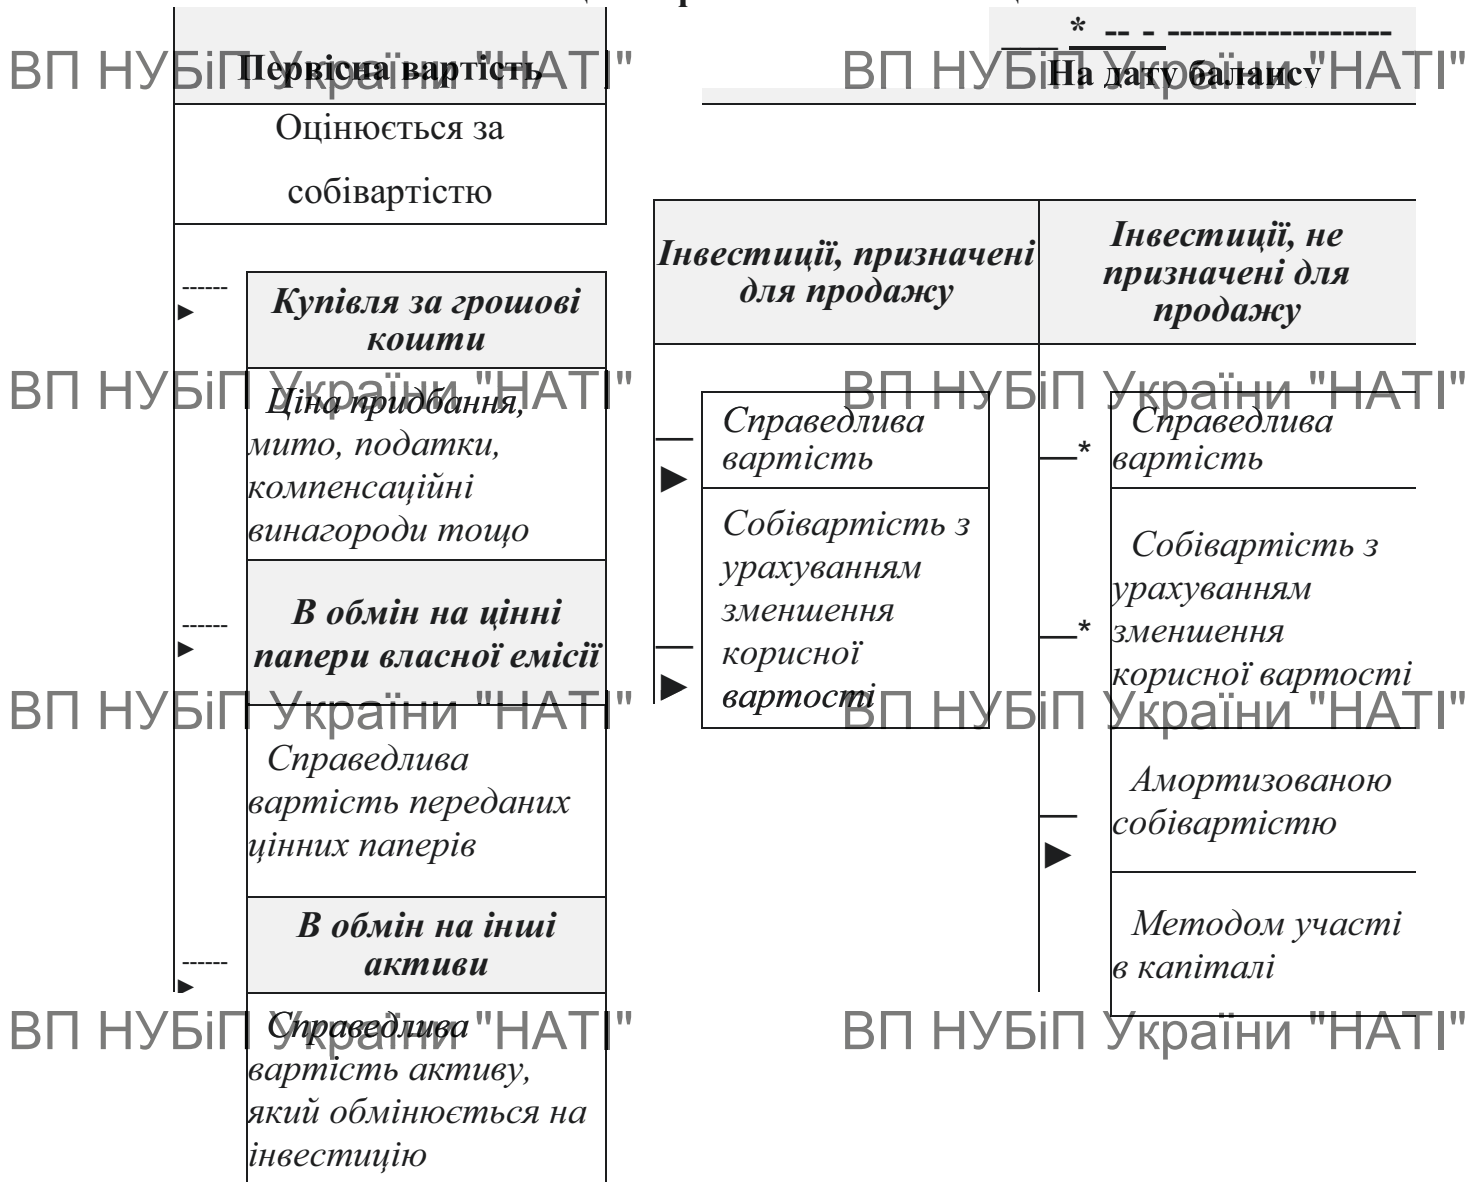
ВП НУБіП України "НАТІ"

Первісна вартість

Оцінюється за собівартістю

Купівля за грошові кошти

Ціна придбання, мито, податки, компенсаційні винагороди тощо

В обмін на цінні папери власної емісії

Справедлива вартість переданих цінних паперів

В обмін на інші активи

Справедлива вартість активу, який обмінюється на інвестицію

На дату балансу

Інвестиції, призначені для продажу

Справедлива вартість

Собівартість з урахуванням зменшення корисної вартості

Інвестиції, не призначені для продажу

Справедлива вартість

Собівартість з урахуванням зменшення корисної вартості

Амортизованою собівартістю

Методом участі в капіталі

ВП НУБіП України "НАТІ"
ВП НУБіП України "НАТІ"
ВП НУБіП України "НАТІ"
ВП НУБіП України "НАТІ"
ВП НУБіП України "НАТІ"
ВП НУБіП України "НАТІ"
ВП НУБіП України "НАТІ"